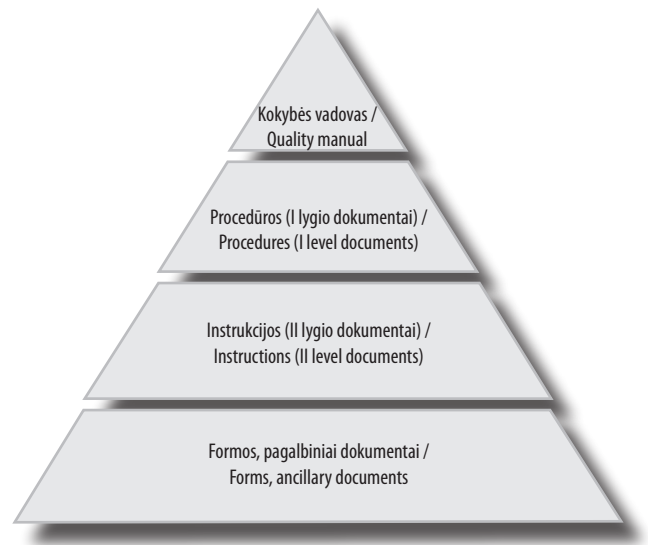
Kokybės vadovas /
Quality manual

Procedūros (I lygio dokumentai) /
Procedures (I level documents)

Instrukcijos (II lygio dokumentai) /
Instructions (II level documents)

Formos, pagalbiniai dokumentai /
Forms, ancillary documents